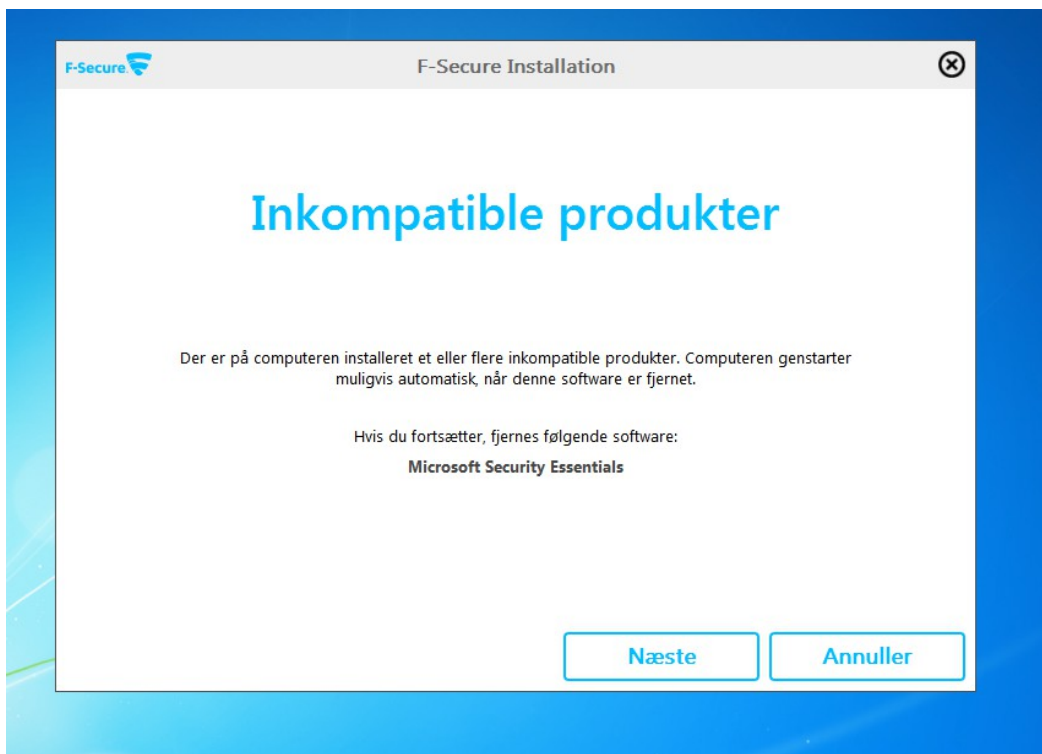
F-Secure

F-Secure Installation

Inkompatible produkter

Der er på computeren installeret et eller flere inkompatible produkter. Computeren genstarter muligvis automatisk, når denne software er fjernet.

Hvis du fortsætter, fjernes følgende software:

Microsoft Security Essentials

Næste

Annuller